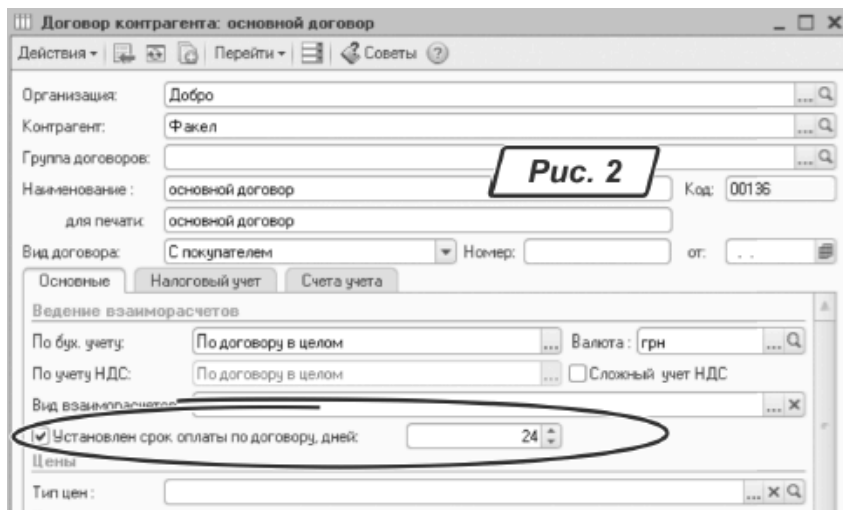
Договор контрагента: основной договор

Действия ▾ | Перейти ▾ | Советы ?

Организация: Добро

Контрагент: Факел

Группа договоров:

Рис. 2

Наименование: основной договор

Код: 00136

для печати: основной договор

Вид договора: С покупателем

Номер:

от: . .

Основные | Налоговый учет | Счета учета

Ведение взаиморасчетов

По бух. учету: По договору в целом

Валюта: грн

По учету НДС: По договору в целом

Сложный учет НДС

Вид взаиморасчетов

Установлен срок оплаты по договору, дней: 24

Цены

Тип цен: